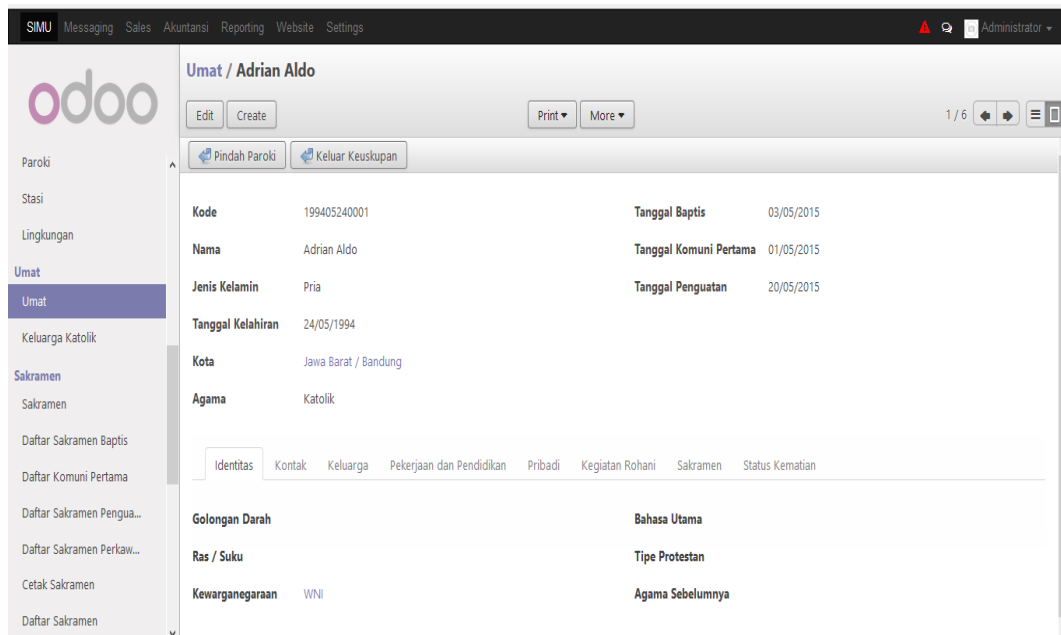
SIMU Messaging Sales Akuntansi Reporting Website Settings

Administrator

odoo

Paroki
Stasi
Lingkungan
Umat
Umat
Keluarga Katolik
Sakramen
Sakramen
Daftar Sakramen Baptis
Daftar Komuni Pertama
Daftar Sakramen Pengua...
Daftar Sakramen Perkaw...
Cetak Sakramen
Daftar Sakramen

Umat / Adrian Aldo

Edit Create

Print ▾ More ▾

1 / 6

Pindah Paroki Keluar Keuskupan

| | | | |
|---|---|---|---|
| Kode | 199405240001 | Tanggal Baptis | 03/05/2015 |
| Nama | Adrian Aldo | Tanggal Komuni Pertama | 01/05/2015 |
| Jenis Kelamin | Pria | Tanggal Penguatan | 20/05/2015 |
| Tanggal Kelahiran | 24/05/1994 | | |
| Kota | Jawa Barat / Bandung | | |
| Agama | Katolik | | |

Identitas Kontak Keluarga Pekerjaan dan Pendidikan Pribadi Kegiatan Rohani Sakramen Status Kematian

| | | | |
|---|---|---|---|
| Golongan Darah | | Bahasa Utama | |
| Ras / Suku | | Tipe Protestan | |
| Kewarganegaraan | WNI | Agama Sebelumnya | |